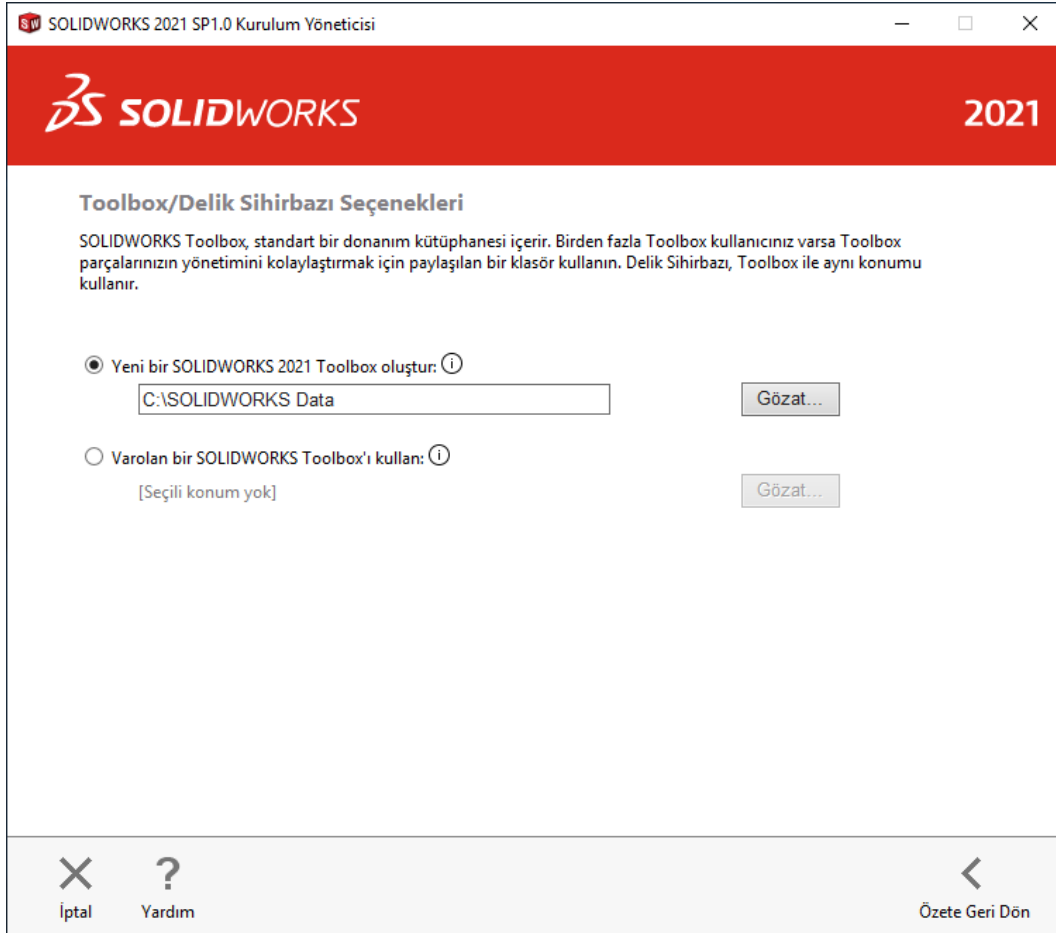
SOLIDWORKS 2021 SP1.0 Kurulum Yöneticisi

SOLIDWORKS

2021

Toolbox/Delik Sihirbazı Seçenekleri

SOLIDWORKS Toolbox, standart bir donanım kütüphanesi içerir. Birden fazla Toolbox kullanıcınız varsa Toolbox parçalarınızın yönetimini kolaylaştırmak için paylaşılan bir klasör kullanın. Delik Sihirbazı, Toolbox ile aynı konumu kullanır.

Yeni bir SOLIDWORKS 2021 Toolbox oluştur:

C:\SOLIDWORKS Data

Gözat...

Varolan bir SOLIDWORKS Toolbox'ı kullan:

[Seçili konum yok]

Gözat...

İptal

Yardım

Özete Geri Dön